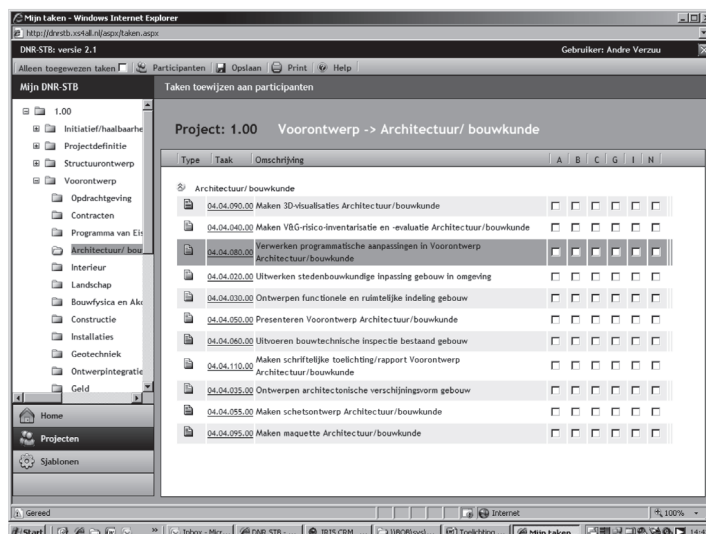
Mijn taken - Windows Internet Explorer
http://dnrstb.xs4all.nl/aspx/taken.aspx

DNR-STB: versie 2.1
Gebruiker: Andre Verzuu

Alleen toegewezen taken Participanten Opslaan Print Help

Mijn DNR-STB
Taken toewijzen aan participanten

1.00
Initiatief/haalbaarhe
Projectdefinitie
Structuurontwerp
Voorontwerp
Opdrachtgeving
Contracten
Programma van Ei
Architectuur/ bou
Interieur
Landschap
Bouwfysica en Ak
Constructie
Installaties
Geotechniek
Ontwerpintegratie
Geld

Home
Projecten
Sjablonen

Project: 1.00 Voorontwerp -> Architectuur/ bouwkunde

| Type | Taak | Omschrijving | A | B | C | G | I | N |
|---|---|---|---|---|---|---|---|---|
| | | Architectuur/ bouwkunde | | | | | | |
| | 04.04.090.00 | Maken 3D-visualisaties Architectuur/bouwkunde | | | | | | |
| | 04.04.040.00 | Maken V&G-risico-inventarisatie en -evaluatie Architectuur/bouwkunde | | | | | | |
| | 04.04.080.00 | Verwerken programmatische aanpassingen in Voorontwerp Architectuur/bouwkunde | | | | | | |
| | 04.04.020.00 | Uitwerken stedenbouwkundige inpassing gebouw in omgeving | | | | | | |
| | 04.04.030.00 | Ontwerpen functionele en ruimtelijke indeling gebouw | | | | | | |
| | 04.04.050.00 | Presenteren Voorontwerp Architectuur/bouwkunde | | | | | | |
| | 04.04.060.00 | Uitvoeren bouwtechnische inspectie bestaand gebouw | | | | | | |
| | 04.04.110.00 | Maken schriftelijke toelichting/rapport Voorontwerp Architectuur/bouwkunde | | | | | | |
| | 04.04.035.00 | Ontwerpen architectonische verschijningsvorm gebouw | | | | | | |
| | 04.04.055.00 | Maken schetsontwerp Architectuur/bouwkunde | | | | | | |
| | 04.04.095.00 | Maken maquette Architectuur/bouwkunde | | | | | | |

Gereed
Internet
100%

Start | Inbox - Micr... | DNR STB - ... | IRIS CRM ... | \\BOR\sys\... | Toelichting ... | Mijn taken ... | 14:4